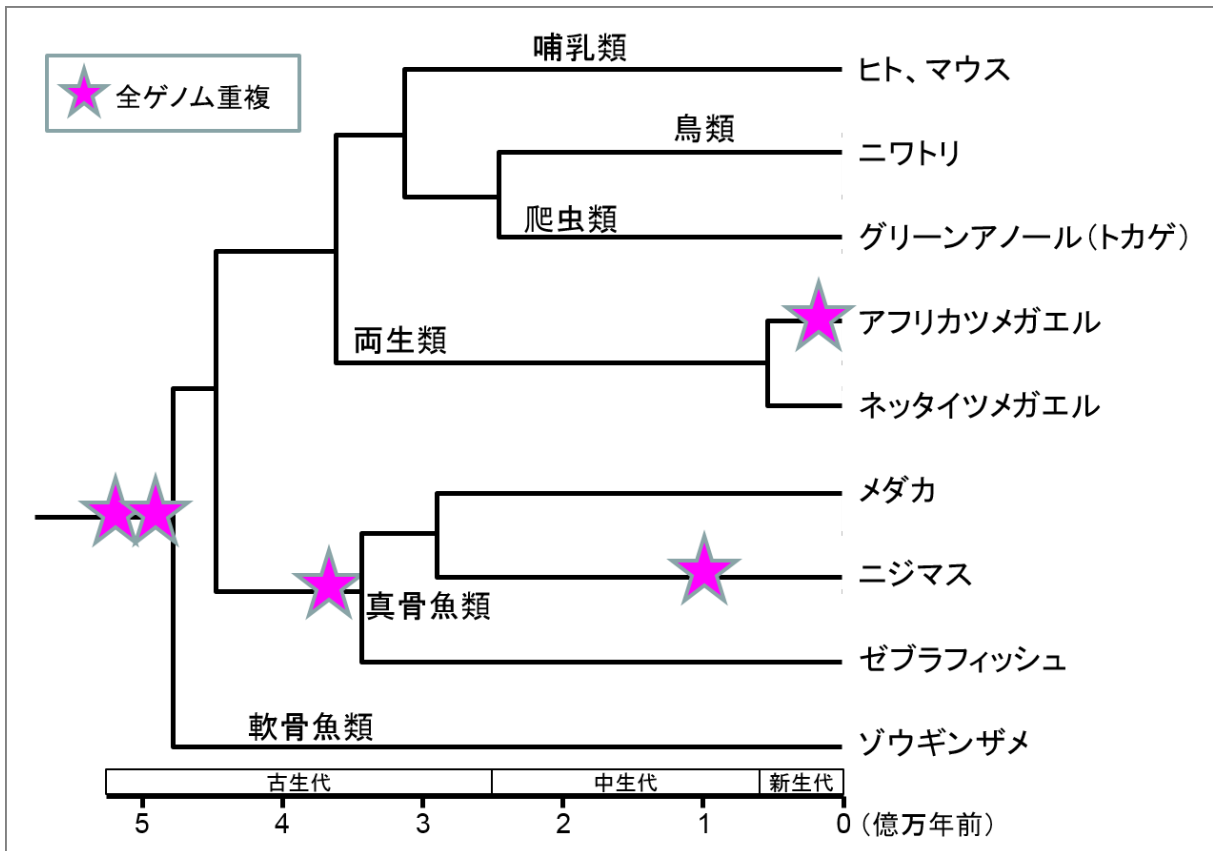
全ゲノム重複

哺乳類
ヒト、マウス
鳥類
ニワトリ
爬虫類
グリーンアノール（トカゲ）
両生類
アフリカツメガエル
ネッタイツメガエル
メダカ
ニジマス
真骨魚類
ゼブラフィッシュ
軟骨魚類
ゾウギンザメ

古生代
中生代
新生代
5
4
3
2
1
0（億万年前）